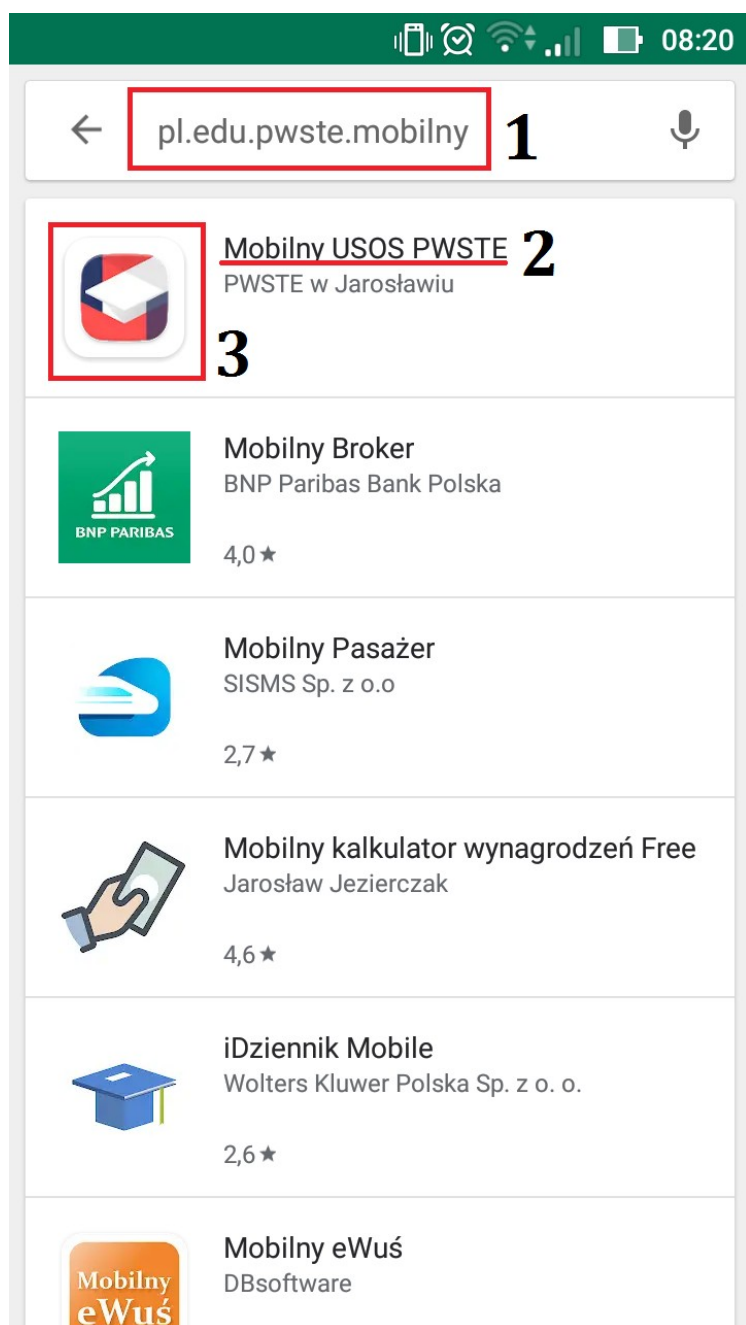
08:20

pl.edu.pwste.mobilny 1

Mobilny USOS PWSTE 2
PWSTE w Jarosławiu
3

BNP PARIBAS
Mobilny Broker
BNP Paribas Bank Polska
4,0 ★

Mobilny Pasażer
SISMS Sp. z o.o
2,7 ★

Mobilny kalkulator wynagrodzeń Free
Jarosław Jezierczak
4,6 ★

iDziennik Mobile
Wolters Kluwer Polska Sp. z o. o.
2,6 ★

Mobilny eWuś
Mobilny eWuś
DBsoftware